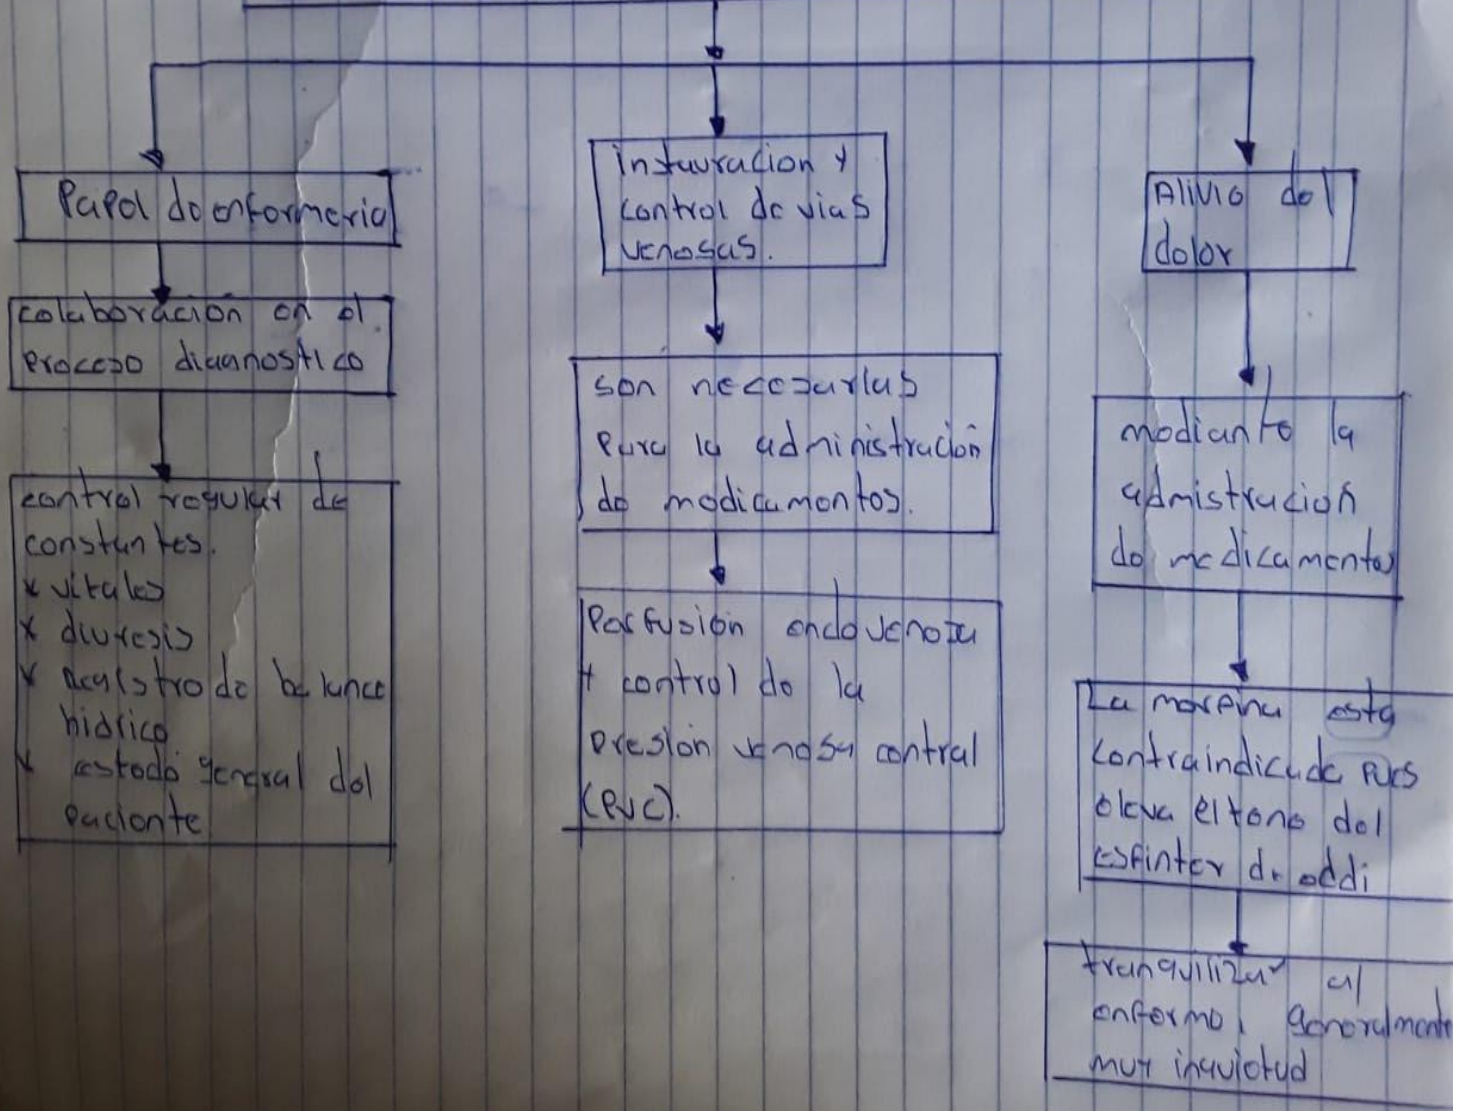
Papel de enfermeria

colaboracion en el proceso diagnostico

control regular de constantes.
x vitales
x diuresis
x registro de balance hidrico
x estado general del paciente

instauracion y control de vias venosas.

son necesarias para la administracion de medicamentos.

Perfusion endovenosa + control de la presion venosa central (PVC).

Alivio del dolor

mediante la administracion de medicamentos

La morfina esta contraindicada pues eleva el tono del esfinter de oddi

tranquilizar al enfermo, generalmente muy inquietud